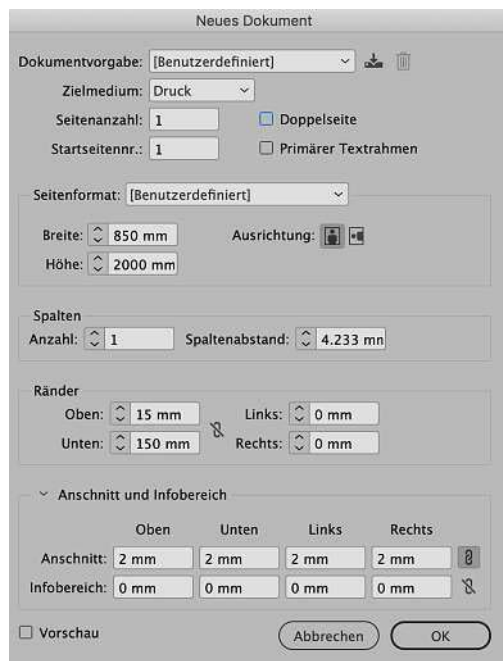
Neues Dokument

Dokumentvorgabe: [Benutzerdefiniert]

Zielmedium: Druck

Seitenanzahl: 1

Doppelseite

Startseitennr.: 1

Primärer Textrahmen

Seitenformat: [Benutzerdefiniert]

Breite: 850 mm

Ausrichtung:

Höhe: 2000 mm

Spalten

Anzahl: 1

Spaltenabstand: 4.233 mn

Ränder

Oben: 15 mm

Links: 0 mm

Unten: 150 mm

Rechts: 0 mm

Anschnitt und Infobereich

| | Oben | Unten | Links | Rechts |
|---|---|---|---|---|
| Anschnitt: | 2 mm | 2 mm | 2 mm | 2 mm |
| Infobereich: | 0 mm | 0 mm | 0 mm | 0 mm |

Vorschau

Abbrechen

OK